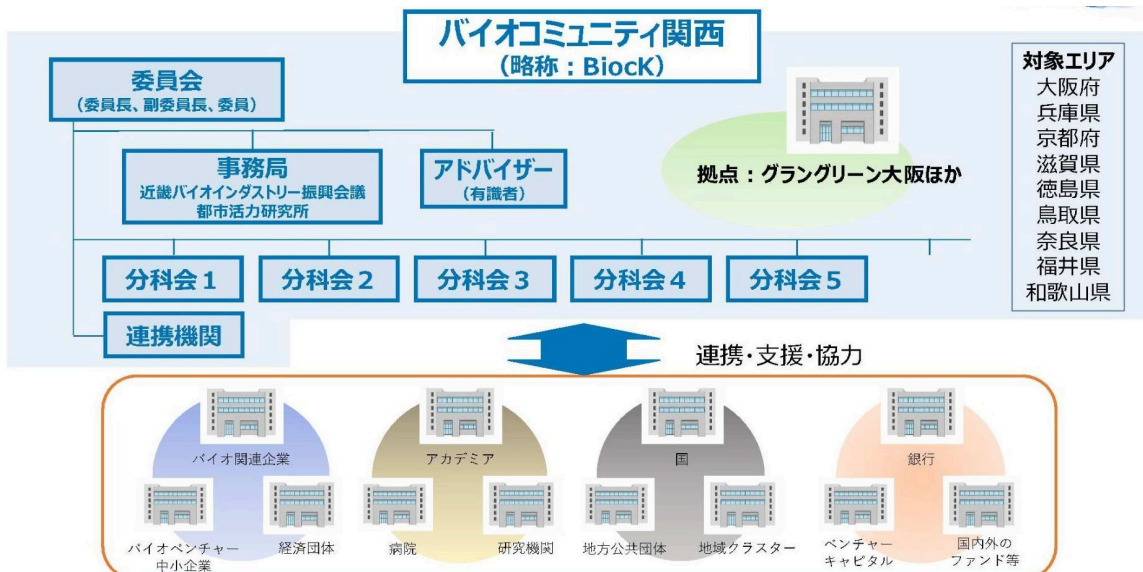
バイオコミュニティ関西
（略称：BiocK）

委員会
（委員長、副委員長、委員）

事務局
近畿バイオインダストリー振興会議
都市活力研究所

アドバイザー
（有識者）

拠点：グラングリーン大阪ほか

対象エリア
大阪府
兵庫県
京都府
滋賀県
徳島県
鳥取県
奈良県
福井県
和歌山県

分科会１
分科会２
分科会３
分科会４
分科会５

連携機関

連携･支援･協力

バイオ関連企業
バイオベンチャー
中小企業
経済団体

アカデミア
病院
研究機関

国
地方公共団体
地域クラスター

銀行
ベンチャー
キャピタル
国内外の
ファンド等